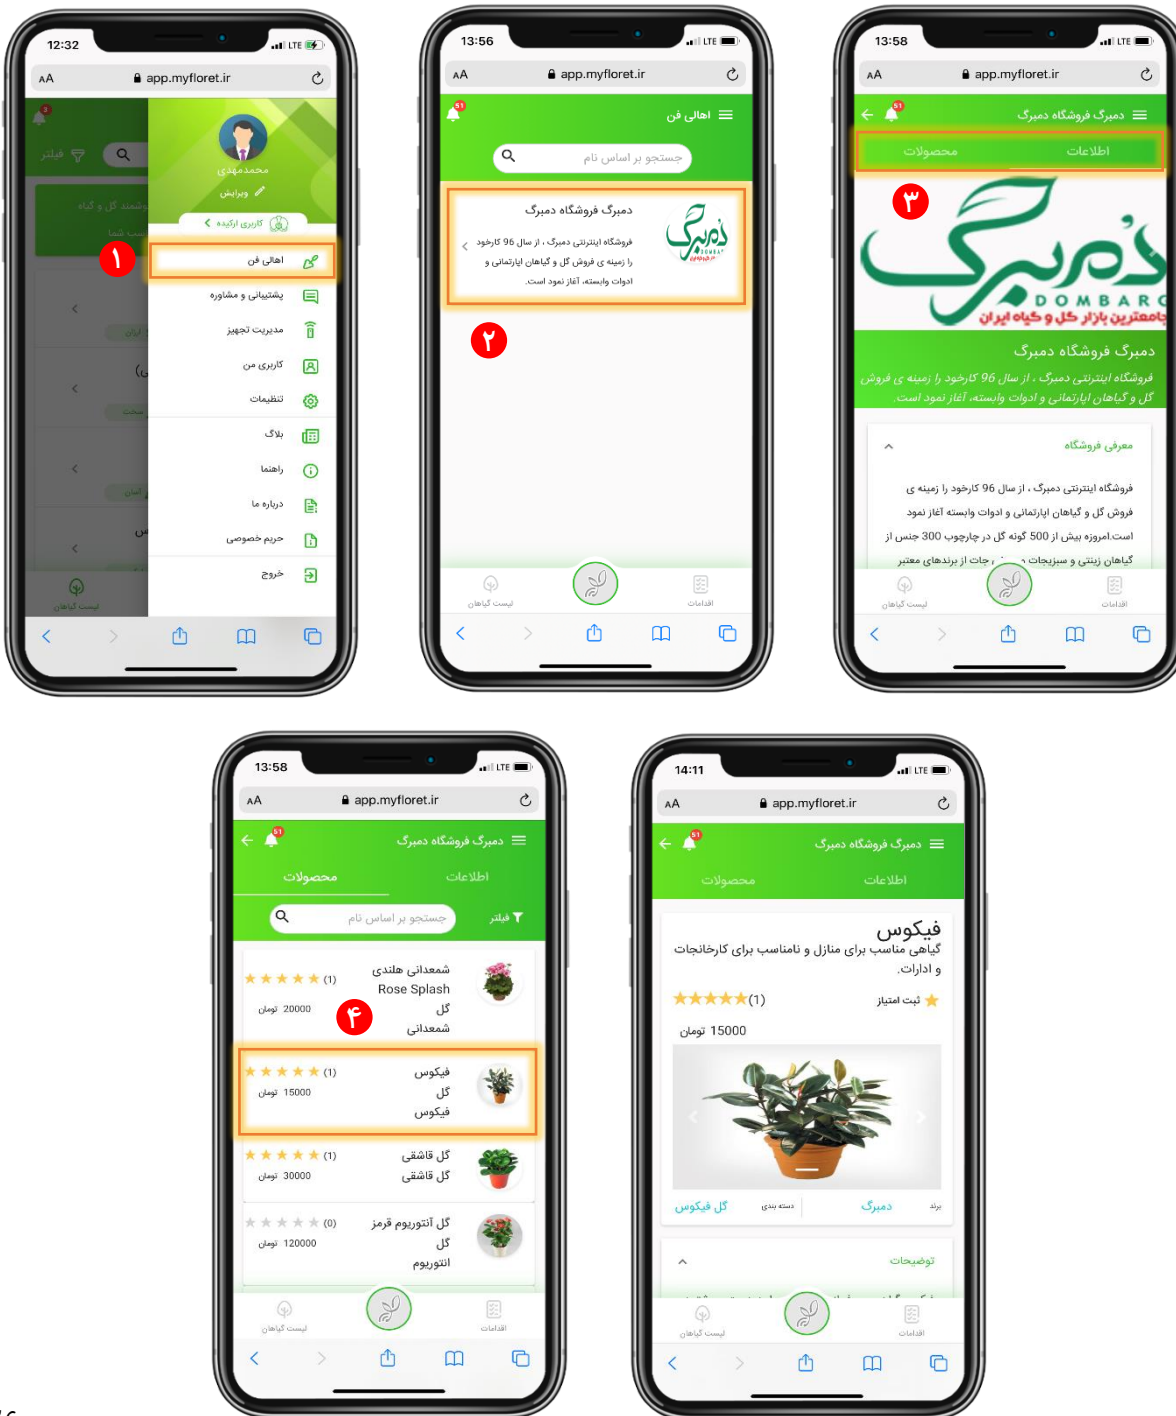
12:32
LTE
AA app.myfloret.ir
فیلتر
محمدمهدی
ویرایش
کاربری اورکیده
۱
اهالی فن
پشتیبانی و مشاوره
مدیریت تجهیز
کاربری من
تنظیمات
بلاگ
راهنما
درباره ما
حریم خصوصی
خروج
لیست گیاهان

13:56
LTE
AA app.myfloret.ir
اهالی فن
جستجو بر اساس نام
دمبرگ فروشگاه دمبرگ
فروشگاه اینترنتی دمبرگ ، از سال 96 کارخود را از زمینه ی فروش گل و گیاهان اپارتمانی و ادوات وابسته، آغاز نمود است.
۲
لیست گیاهان
اقدامات

13:58
LTE
AA app.myfloret.ir
فروشگاه دمبرگ
محصولات
اطلاعات
۳
دمبرگ
DOMBARG
جامعترین بازار گل و گیاه ایران
فروشگاه دمبرگ
فروشگاه اینترنتی دمبرگ ، از سال 96 کارخود را از زمینه ی فروش گل و گیاهان اپارتمانی و ادوات وابسته، آغاز نمود است
معرفی فروشگاه
فروشگاه اینترنتی دمبرگ ، از سال 96 کارخود را از زمینه ی فروش گل و گیاهان اپارتمانی و ادوات وابسته آغاز نمود است.امروزه بیش از 500 گونه گل در چارچوب بیش از 300 جنس از گیاهان زینتی و سبزیجات ، از برندهای معتبر
لیست گیاهان
اقدامات

13:58
LTE
AA app.myfloret.ir
فروشگاه دمبرگ
محصولات
اطلاعات
جستجو بر اساس نام
فیلتر
شمعدانی هلندی Rose Splash
گل
شمعدانی
(1)
20000 تومان
۴
فیکوس
گل
فیکوس
(1)
15000 تومان
گل قاشقی
گل قاشقی
(1)
30000 تومان
گل آنتوریوم قرمز
گل
انتوریوم
(0)
120000 تومان
لیست گیاهان
اقدامات

14:11
LTE
AA app.myfloret.ir
فروشگاه دمبرگ
محصولات
اطلاعات
فیکوس
گیاهی مناسب برای منازل و نامناسب برای کارخانجات و ادارات.
(1)
ثبت امتیاز
15000 تومان
برند دمبرگ
دسته بندی گل فیکوس
توضیحات
لیست گیاهان
اقدامات